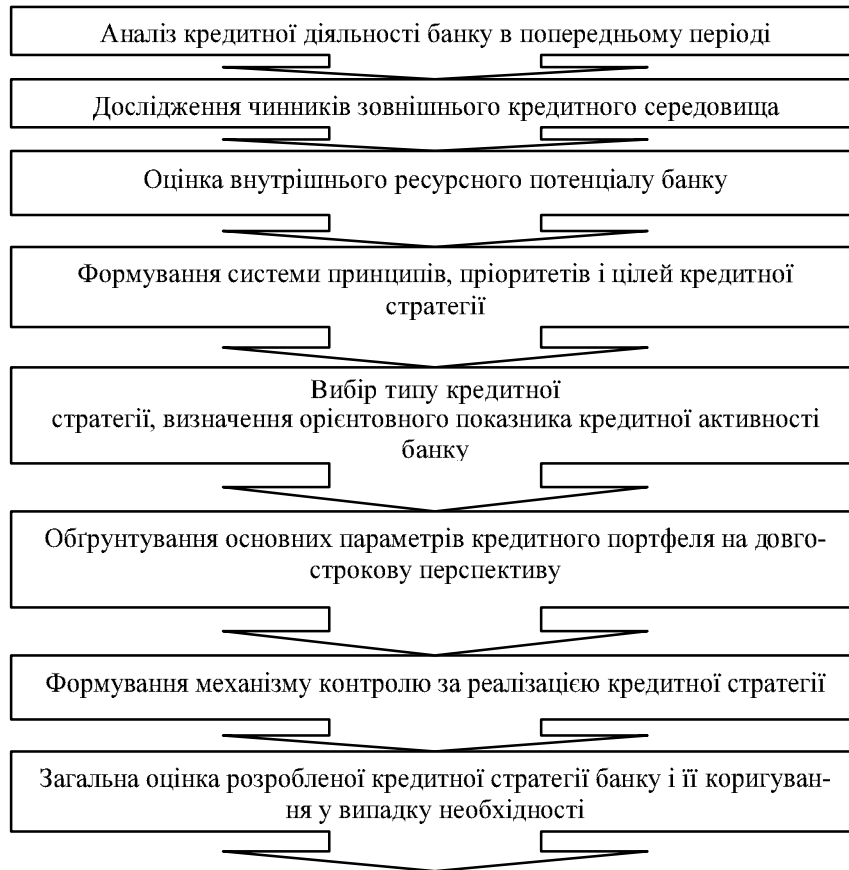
Аналіз кредитної діяльності банку в попередньому періоді

Дослідження чинників зовнішнього кредитного середовища

Оцінка внутрішнього ресурсного потенціалу банку

Формування системи принципів, пріоритетів і цілей кредитної стратегії

Вибір типу кредитної стратегії, визначення орієнтовного показника кредитної активності банку

Обґрунтування основних параметрів кредитного портфеля на довгострокову перспективу

Формування механізму контролю за реалізацією кредитної стратегії

Загальна оцінка розробленої кредитної стратегії банку і її коригування у випадку необхідності